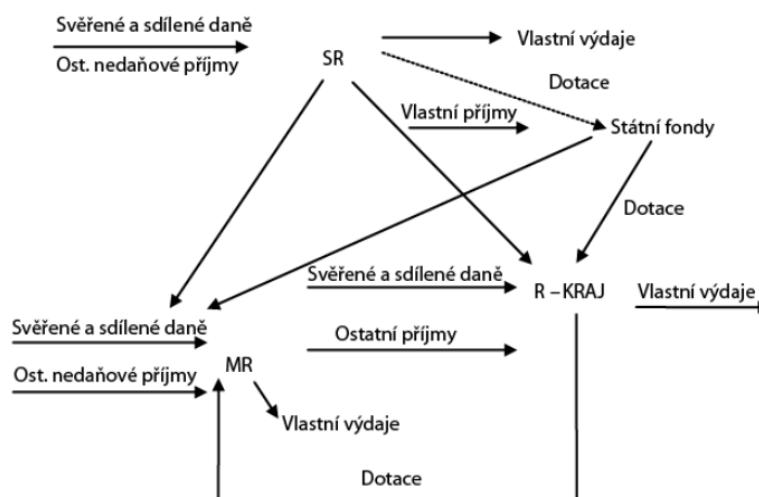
Svěřené a sdílené daně

Ost. nedaňové příjmy

SR

Vlastní výdaje

Dotace

Vlastní příjmy

Státní fondy

Dotace

Svěřené a sdílené daně

R – KRAJ

Vlastní výdaje

Svěřené a sdílené daně

Ostatní příjmy

Ost. nedaňové příjmy

MR

Vlastní výdaje

Dotace